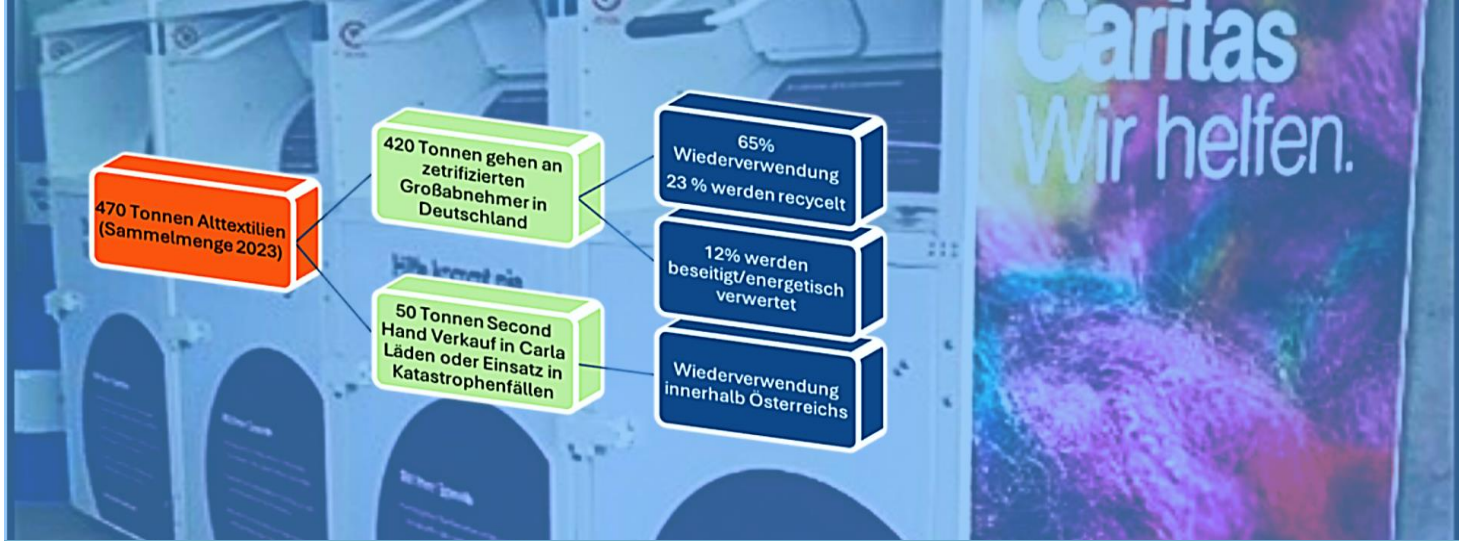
Caritas
Wir helfen.

470 Tonnen Alttextilien (Sammelmenge 2023)

420 Tonnen gehen an zetrifizierten Großabnehmer in Deutschland

50 Tonnen Second Hand Verkauf in Carla Läden oder Einsatz in Katastrophenfällen

65% Wiederverwendung
23 % werden recycelt

12% werden beseitigt/energetisch verwertet

Wiederverwendung innerhalb Österreichs

bitte kommt ein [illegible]